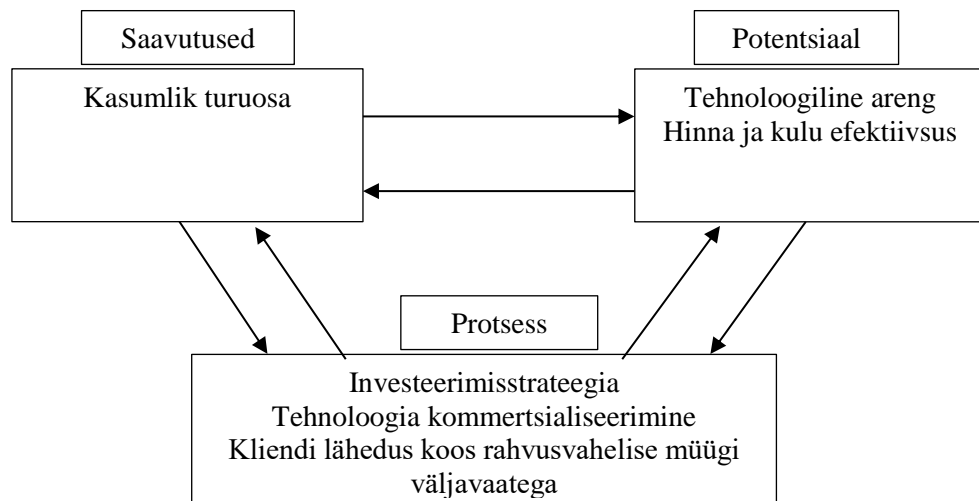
Saavutused

Kasumlik turuosa

Potentsiaal

Tehnoloogiline areng
Hinna ja kulu efektiivsus

Protsess

Investeerimisstrateegia
Tehnoloogia kommertsialiseerimine
Kliendi lähedus koos rahvusvahelise müügi väljavaatega